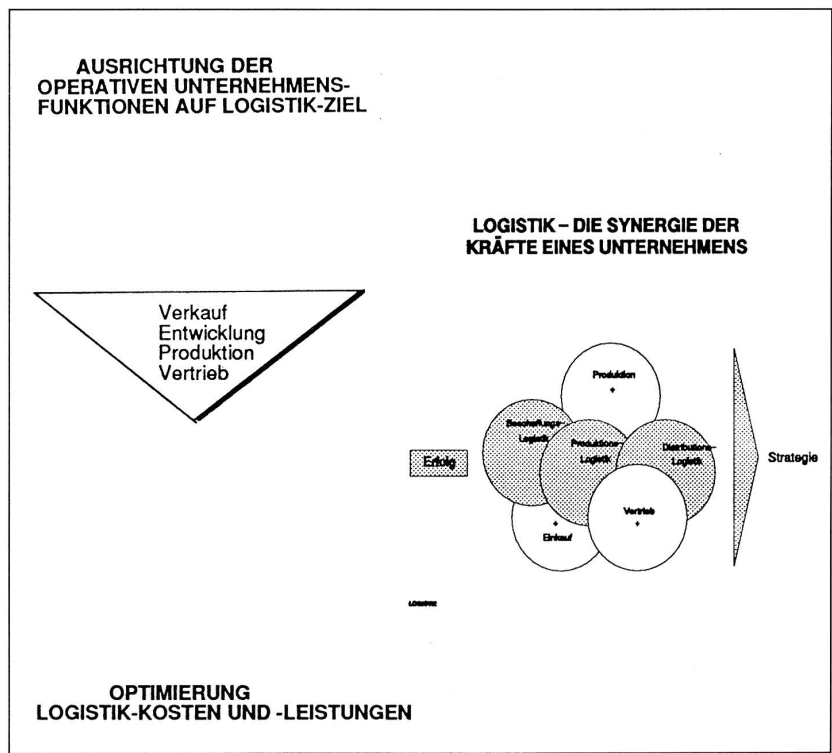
AUSRICHTUNG DER OPERATIVEN UNTERNEHMENSFUNKTIONEN AUF LOGISTIK-ZIEL

Verkauf
Entwicklung
Produktion
Vertrieb

LOGISTIK – DIE SYNERGIE DER KRÄFTE EINES UNTERNEHMENS

Produktion

Beschaffungs-Logistik

Produktions-Logistik

Distributions-Logistik

Erfolg

Strategie

Vertrieb

Einkauf

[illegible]

OPTIMIERUNG
LOGISTIK-KOSTEN UND -LEISTUNGEN